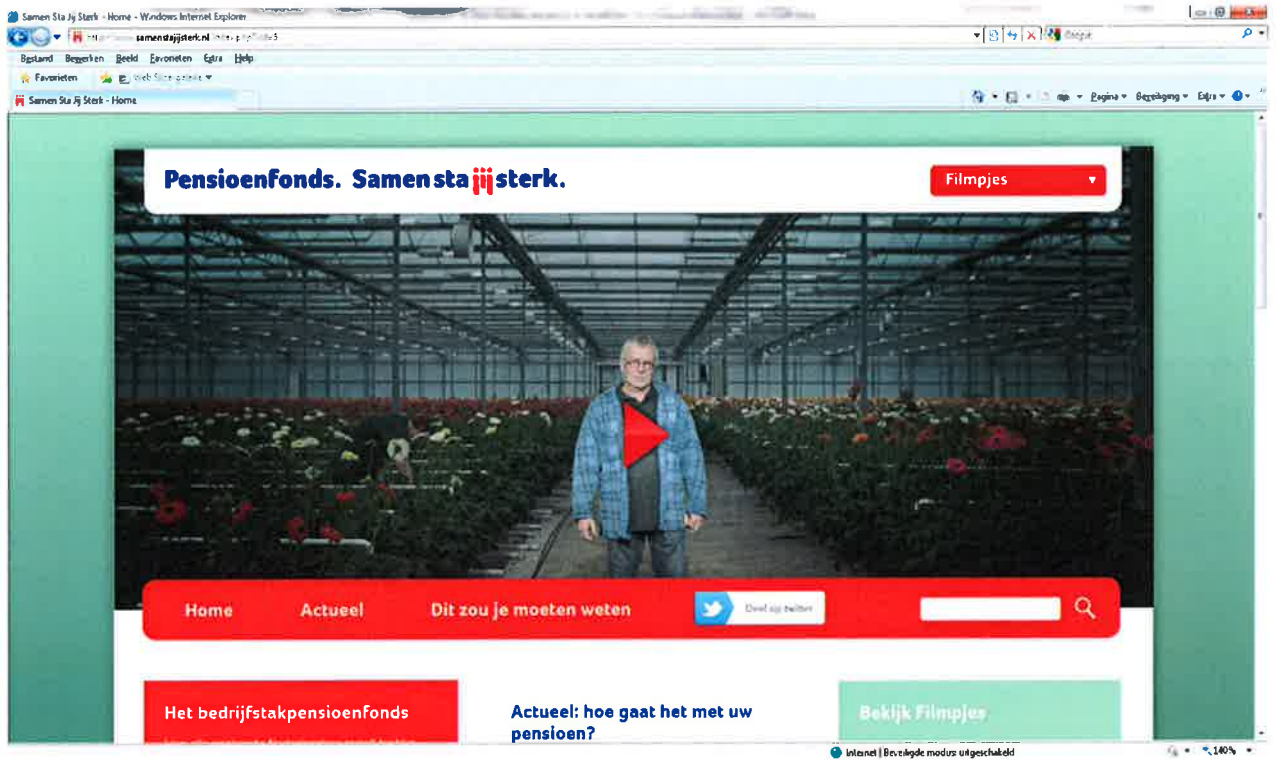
Samen Sta Jij Sterk - Home - Windows Internet Explorer

http://www.samenstajijsterk.nl/index.php?id=5

Google

Bestand Bewerken Beeld Favorieten Extra Help

Favorieten

Web Slice-galerie

Samen Sta Jij Sterk - Home

Pagina Beveiliging Extra

Pensioenfonds. Samen sta jij sterk.

Filmpjes

Home Actueel Dit zou je moeten weten

Deel op twitter

Het bedrijfstakpensioenfonds

Actueel: hoe gaat het met uw pensioen?

Bekijk Filmpjes

Internet | Beveiligde modus: uitgeschakeld

140%